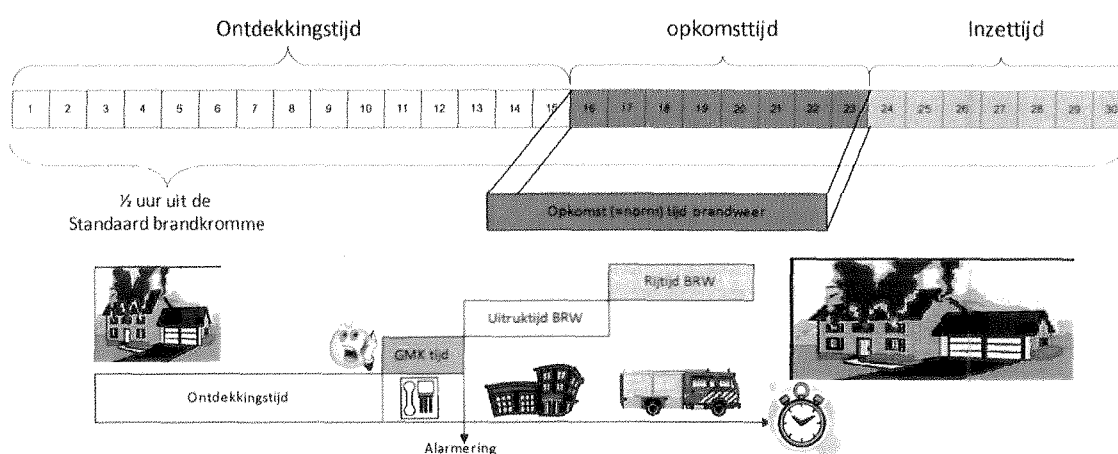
Ontdekkingstijd

opkomsttijd

Inzettijd

1 2 3 4 5 6 7 8 9 10 11 12 13 14 15 16 17 18 19 20 21 22 23 24 25 26 27 28 29 30

½ uur uit de Standaard brandkromme

Opkomst (=norm) tijd brandweer

Rijtijd BRW

Uitruktijd BRW

GMK tijd

Ontdekkingstijd

Alarmering